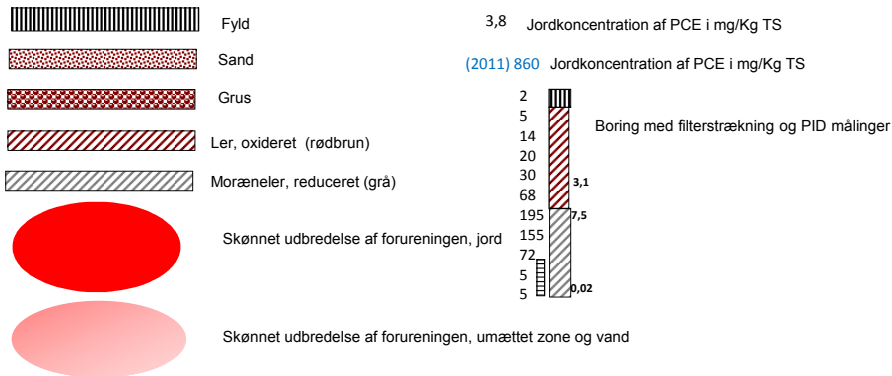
Fyld

3,8 Jordkoncentration af PCE i mg/Kg TS

Sand

(2011) 860 Jordkoncentration af PCE i mg/Kg TS

Grus

Ler, oxideret (rødbrun)

Moræneler, reduceret (grå)

Skønnet udbredelse af forureningen, jord

Skønnet udbredelse af forureningen, umættet zone og vand

2
5
14
20
30
68
195
155
72
5
5

3,1

7,5

0,02

Boring med filterstrækning og PID målinger